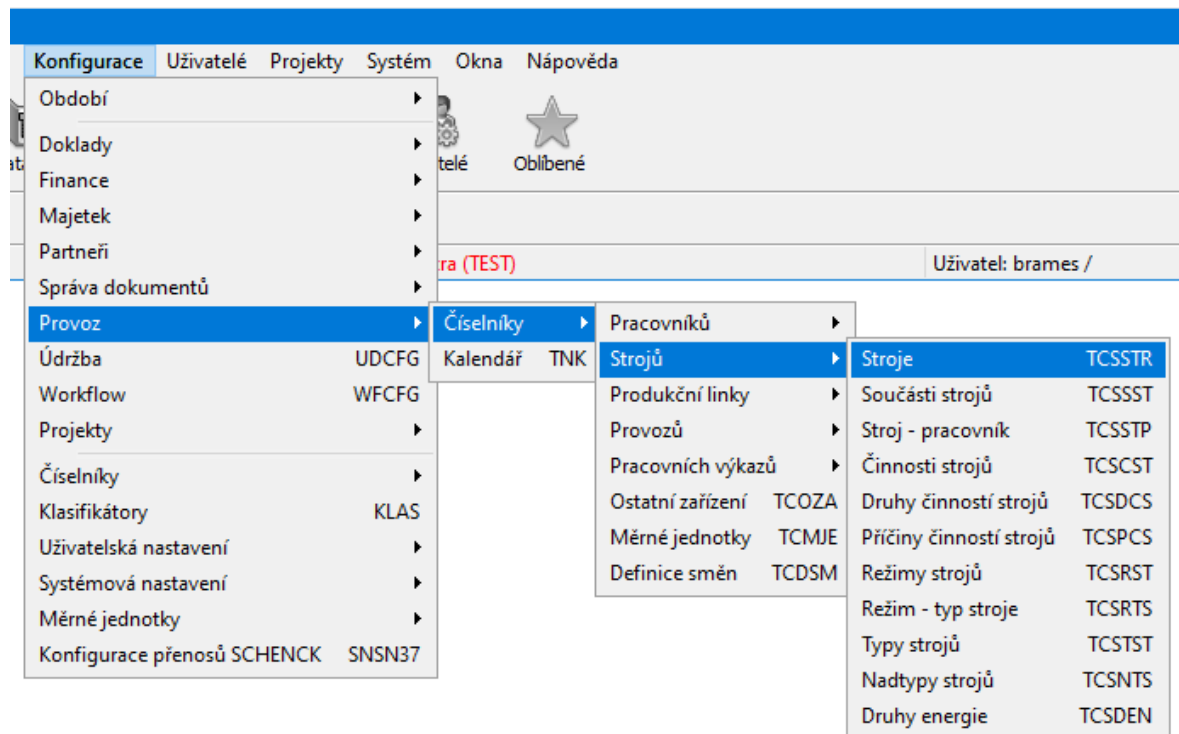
Konfigurace Uživatelé Projekty Systém Okna Nápověda

ata
vatelé
Oblíbené
ra (TEST)
Uživatel: brames /

Období
Doklady
Finance
Majetek
Partneři
Správa dokumentů
Provoz
Údržba UDCFG
Workflow WFCFG
Projekty
Číselníky
Klasifikátory KLAS
Uživatelská nastavení
Systémová nastavení
Měrné jednotky
Konfigurace přenosů SCHENCK SNSN37

Číselníky
Kalendář TNK

Pracovníků
Strojů
Produkční linky
Provozů
Pracovních výkazů
Ostatní zařízení TCOZA
Měrné jednotky TCMJE
Definice směn TCDSM

Stroje TCSSTR
Součásti strojů TCSSST
Stroj - pracovník TCSSTP
Činnosti strojů TCSCST
Druhy činností strojů TCSDCS
Příčiny činností strojů TCSPCS
Režimy strojů TCSRST
Režim - typ stroje TCSRTS
Typy strojů TCSTST
Nadtypy strojů TCSNTS
Druhy energie TCSDEN